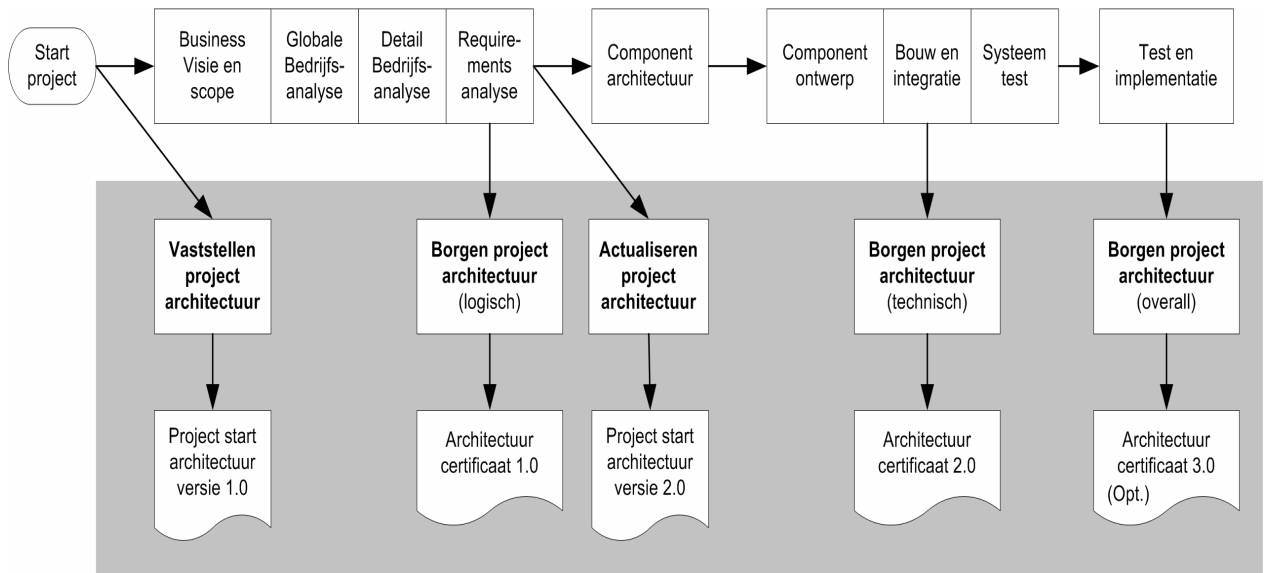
Start project

Business Visie en scope

Globale Bedrijfsanalyse

Detail Bedrijfsanalyse

Requirements analyse

Component architectuur

Component ontwerp

Bouw en integratie

Systeem test

Test en implementatie

**Vaststellen project architectuur**

**Borgen project architectuur** (logisch)

**Actualiseren project architectuur**

**Borgen project architectuur** (technisch)

**Borgen project architectuur** (overall)

Project start architectuur versie 1.0

Architectuur certificaat 1.0

Project start architectuur versie 2.0

Architectuur certificaat 2.0

Architectuur certificaat 3.0 (Opt.)